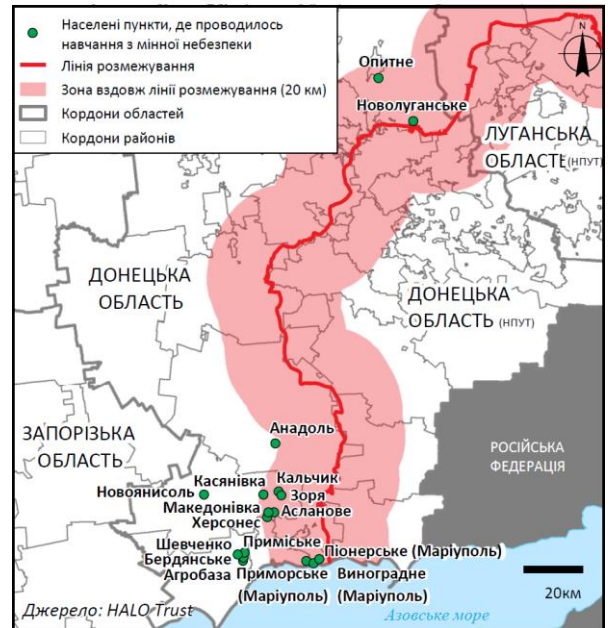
Населені пункти, де проводилось навчання з мінної небезпеки
Лінія розмежування
Зона вздовж лінії розмежування (20 км)
Кордони областей
Кордони районів

N

Опитне
Новолуганське
ЛУГАНСЬКА ОБЛАСТЬ (НПУТ)
ДОНЕЦЬКА ОБЛАСТЬ
ДОНЕЦЬКА ОБЛАСТЬ (НПУТ)
ЗАПОРІЗЬКА ОБЛАСТЬ
РОСІЙСЬКА ФЕДЕРАЦІЯ
Анадоль
Касянівка
Кальчик
Новоянисоль
Зоря
Македонівка
Асланове
Херсонес
Приміське
Шевченко
Бердянське
Агробаза
Піонерське (Маріуполь)
Приморське (Маріуполь)
Виноградне (Маріуполь)
20км
Азовське море
Джерело: HALO Trust